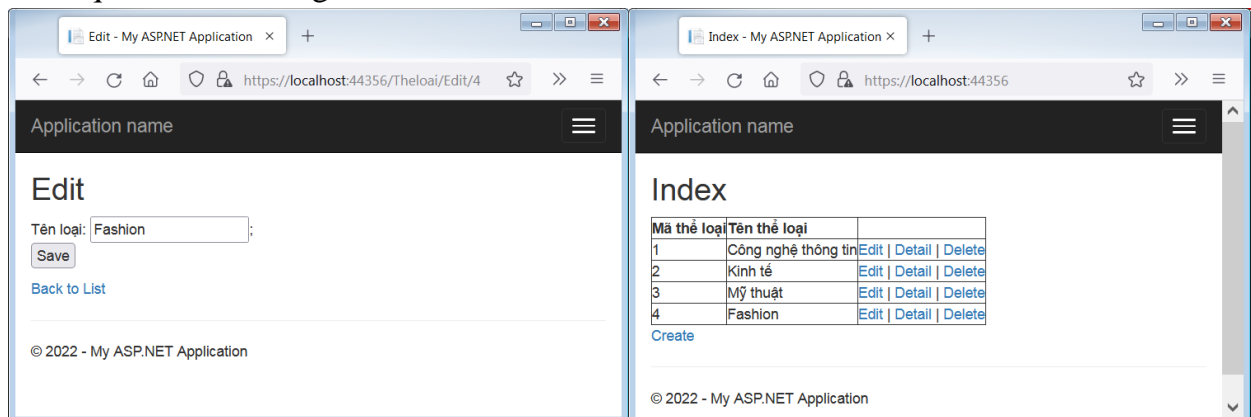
Edit - My ASP.NET Application ×
+
https://localhost:44356/Theloai/Edit/4
Application name

Edit

Tên loại: Fashion ;

Save

Back to List

© 2022 - My ASP.NET Application

Index - My ASP.NET Application ×
+
https://localhost:44356
Application name

Index

| Mã thể loại | Tên thể loại | |
|---|---|---|
| 1 | Công nghệ thông tin | Edit \| Detail \| Delete |
| 2 | Kinh tế | Edit \| Detail \| Delete |
| 3 | Mỹ thuật | Edit \| Detail \| Delete |
| 4 | Fashion | Edit \| Detail \| Delete |

Create

© 2022 - My ASP.NET Application